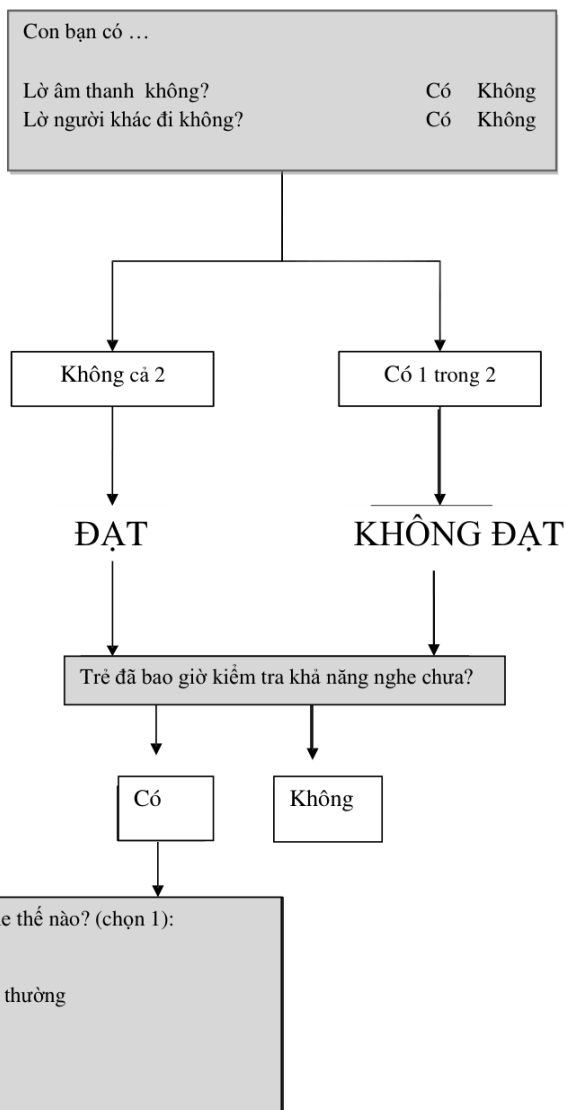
Con bạn có …

Lờ âm thanh không? Có Không
Lờ người khác đi không? Có Không

Không cả 2

Có 1 trong 2

ĐẠT

KHÔNG ĐẠT

Trẻ đã bao giờ kiểm tra khả năng nghe chưa?

Có

Không

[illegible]e thế nào? (chọn 1):

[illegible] thường